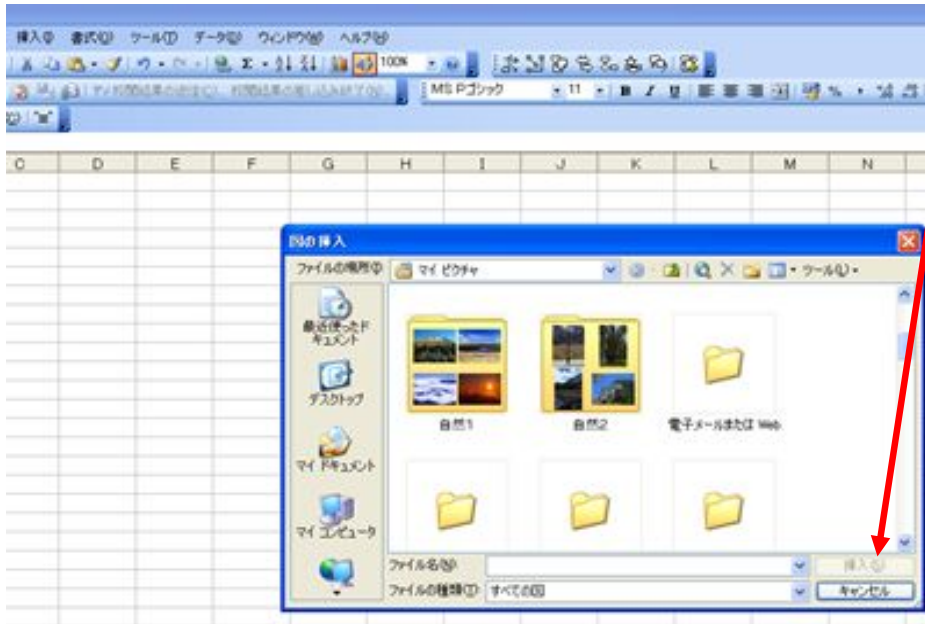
挿入(I) 書式(O) ツール(T) データ(D) ウィンドウ(W) ヘルプ(H)

100%

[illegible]

MS Pゴシック 11

C D E F G H I J K L M N

図の挿入

ファイルの場所(I): マイ ピクチャ

ツール(L)

最近使ったドキュメント

デスクトップ

マイ ドキュメント

マイ コンピュータ

自然1

自然2

電子メールまたは Web

ファイル名(N):

ファイルの種類(T): すべての図

挿入(S)

キャンセル